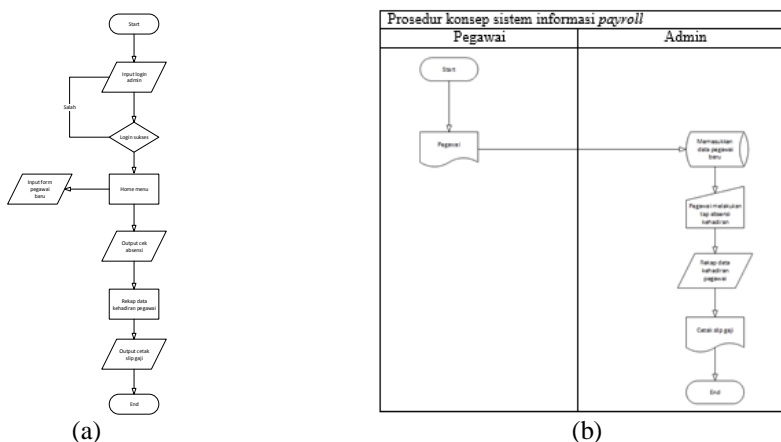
Start

Input login admin

Salah

Login sukses

Input form pegawai baru

Home menu

Output cek absensi

Rekap data kehadiran pegawai

Output cetak slip gaji

End

(a)

Prosedur konsep sistem informasi *payroll*

| Pegawai | Admin |
|---|---|
| Start | Memasukkan data pegawai baru |
| Pegawai | Pegawai melakukan tap absensi kehadiran |
| | Rekap data kehadiran pegawai |
| | Cetak slip gaji |
| | End |

(b)